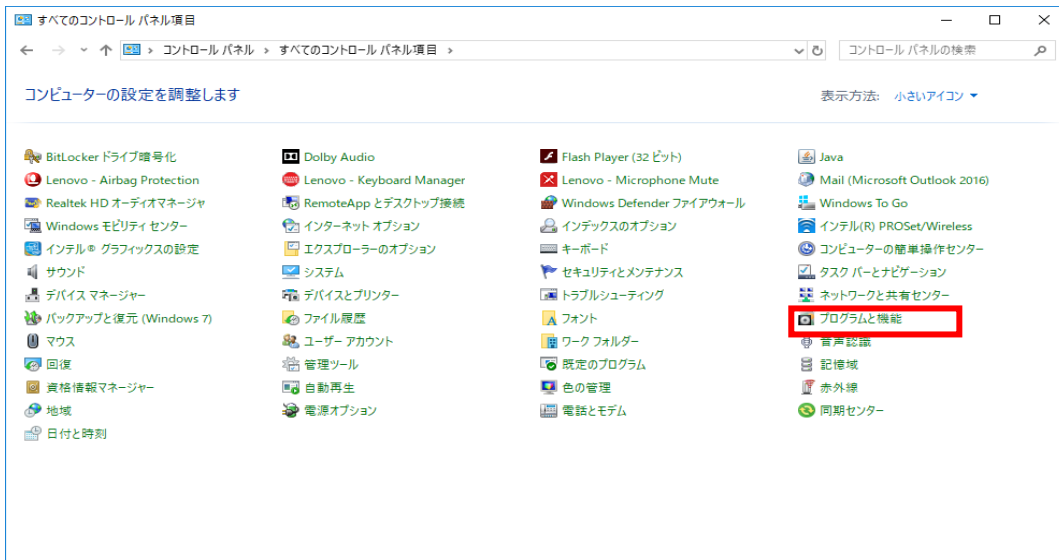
すべてのコントロール パネル項目

コントロール パネル › すべてのコントロール パネル項目 ›

コントロール パネルの検索

コンピューターの設定を調整します

表示方法: 小さいアイコン ▾

BitLocker ドライブ暗号化
Lenovo - Airbag Protection
Realtek HD オーディオマネージャ
Windows モビリティ センター
インテル® グラフィックスの設定
サウンド
デバイス マネージャー
バックアップと復元 (Windows 7)
マウス
回復
資格情報マネージャー
地域
日付と時刻

Dolby Audio
Lenovo - Keyboard Manager
RemoteApp とデスクトップ接続
インターネット オプション
エクスプローラーのオプション
システム
デバイスとプリンター
ファイル履歴
ユーザー アカウント
管理ツール
自動再生
電源オプション

Flash Player (32 ビット)
Lenovo - Microphone Mute
Windows Defender ファイアウォール
インデックスのオプション
キーボード
セキュリティとメンテナンス
トラブルシューティング
フォント
ワーク フォルダー
既定のプログラム
色の管理
電話とモデム

Java
Mail (Microsoft Outlook 2016)
Windows To Go
インテル(R) PROSet/Wireless
コンピューターの簡単操作センター
タスク バーとナビゲーション
ネットワークと共有センター
プログラムと機能
音声認識
記憶域
赤外線
同期センター